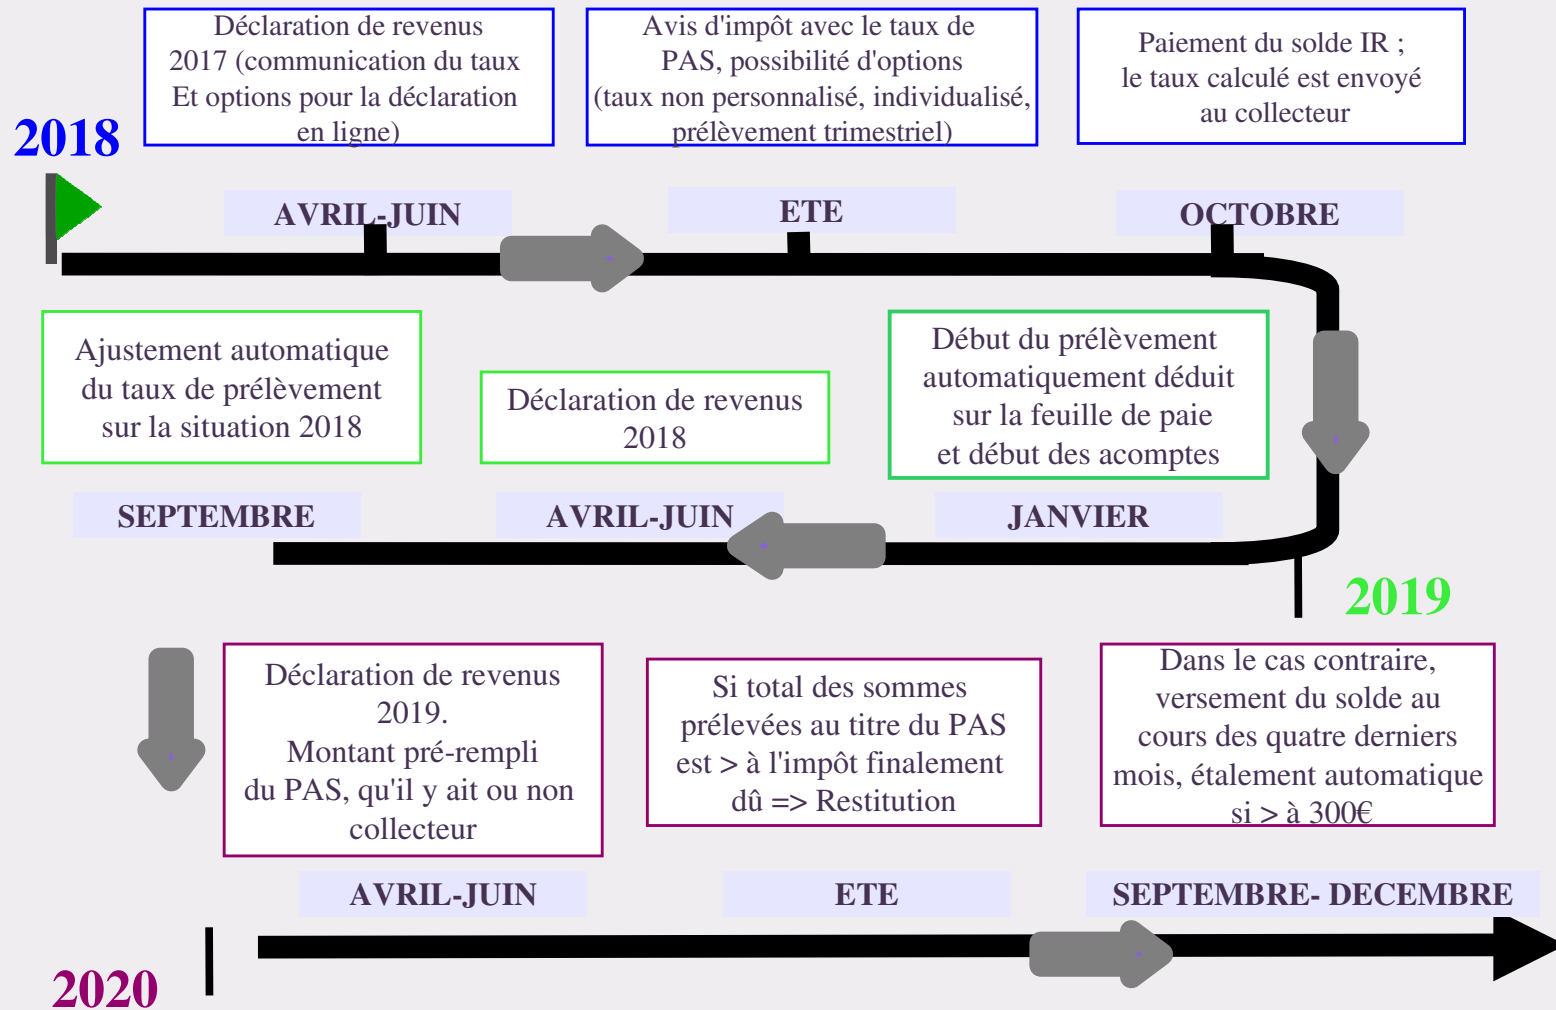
Déclaration de revenus 2017 (communication du taux Et options pour la déclaration en ligne)

Avis d'impôt avec le taux de PAS, possibilité d'options (taux non personnalisé, individualisé, prélèvement trimestriel)

Paiement du solde IR ; le taux calculé est envoyé au collecteur

2018

AVRIL-JUIN

ETE

OCTOBRE

Ajustement automatique du taux de prélèvement sur la situation 2018

Déclaration de revenus 2018

Début du prélèvement automatiquement déduit sur la feuille de paie et début des acomptes

SEPTEMBRE

AVRIL-JUIN

JANVIER

2019

Déclaration de revenus 2019. Montant pré-rempli du PAS, qu'il y ait ou non collecteur

Si total des sommes prélevées au titre du PAS est > à l'impôt finalement dû => Restitution

Dans le cas contraire, versement du solde au cours des quatre derniers mois, étalement automatique si > à 300€

AVRIL-JUIN

ETE

SEPTEMBRE- DECEMBRE

2020